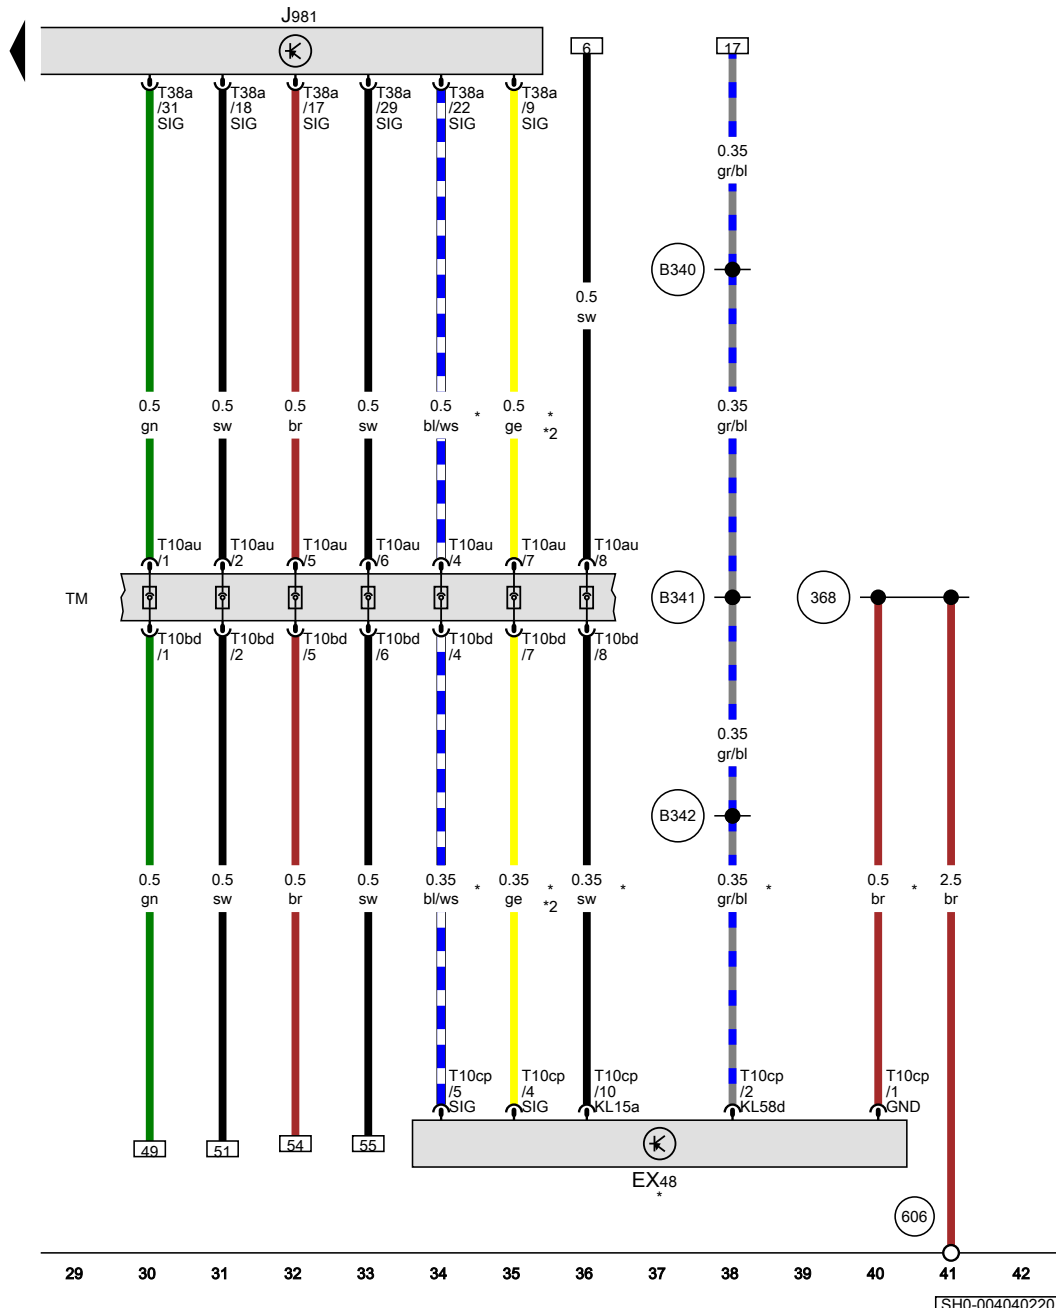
J981

T38a /31 SIG
T38a /18 SIG
T38a /17 SIG
T38a /29 SIG
T38a /22 SIG
T38a /9 SIG

6
17

0.35 gr/bl

B340

0.5 sw

0.5 gn
0.5 sw
0.5 br
0.5 sw
0.5 bl/ws *
0.5 ge *
*2
0.35 gr/bl

T10au /1
T10au /2
T10au /5
T10au /6
T10au /4
T10au /7
T10au /8

TM

B341
368

T10bd /1
T10bd /2
T10bd /5
T10bd /6
T10bd /4
T10bd /7
T10bd /8

0.35 gr/bl

B342

0.5 gn
0.5 sw
0.5 br
0.5 sw
0.35 bl/ws *
0.35 ge *
*2
0.35 sw *
0.35 gr/bl *
0.5 br *
2.5 br

T10cp /5 SIG
T10cp /4 SIG
T10cp /10 KL15a
T10cp /2 KL58d
T10cp /1 GND

49
51
54
55

EX48
*

606

29 30 31 32 33 34 35 36 37 38 39 40 41 42

SH0-004040220